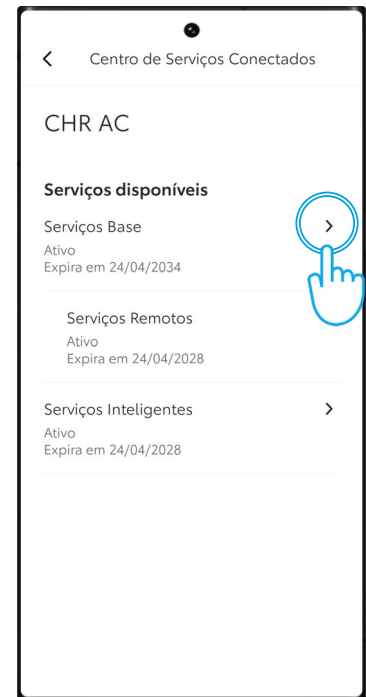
<

Centro de Serviços Conectados

CHR AC

Serviços disponíveis

Serviços Base
Ativo
Expira em 24/04/2034

>

Serviços Remotos
Ativo
Expira em 24/04/2028

Serviços Inteligentes
Ativo
Expira em 24/04/2028

>